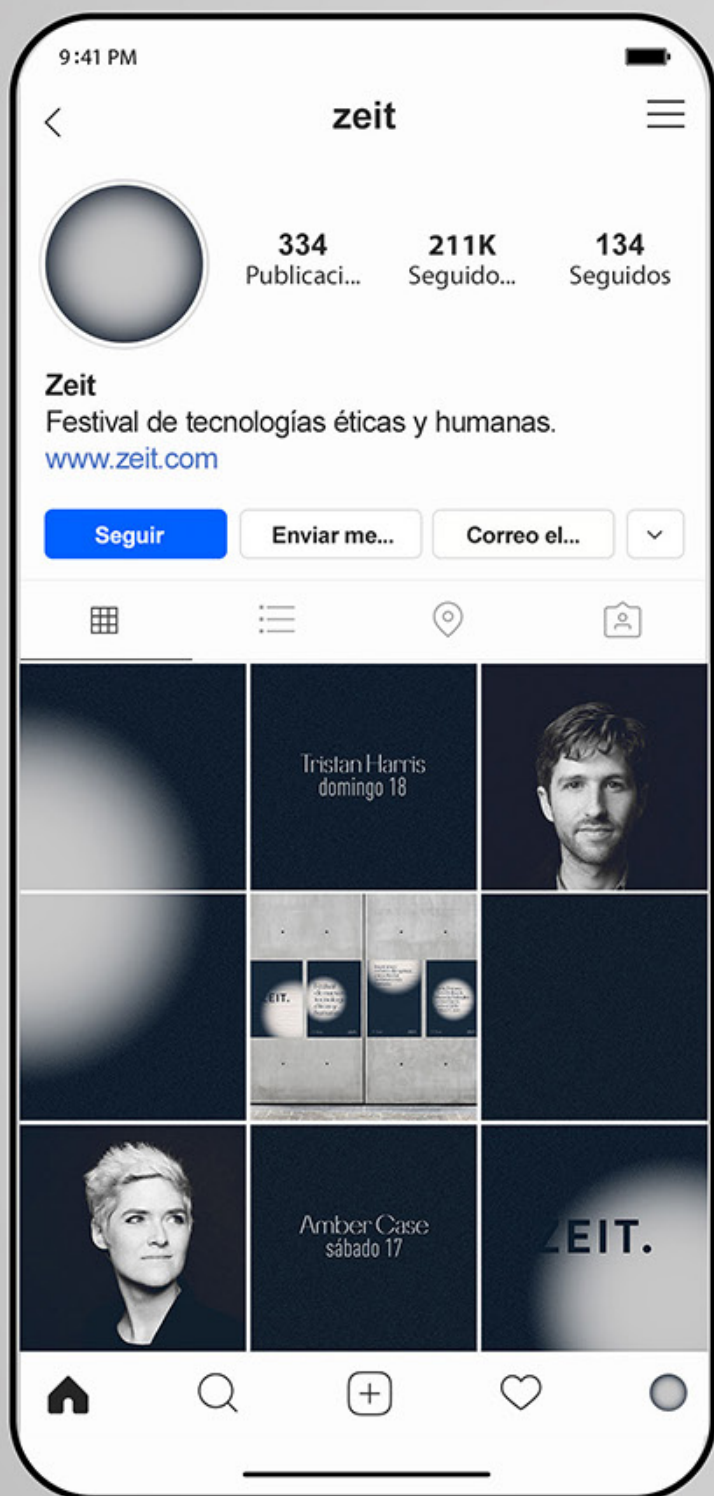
9:41 PM

zeit

334
Publicaci...

211K
Seguido...

134
Seguidos

Zeit
Festival de tecnologías éticas y humanas.
www.zeit.com

Seguir

Enviar me...

Correo el...

Tristan Harris
domingo 18

EIT.

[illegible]

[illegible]

Amber Case
sábado 17

ZEIT.